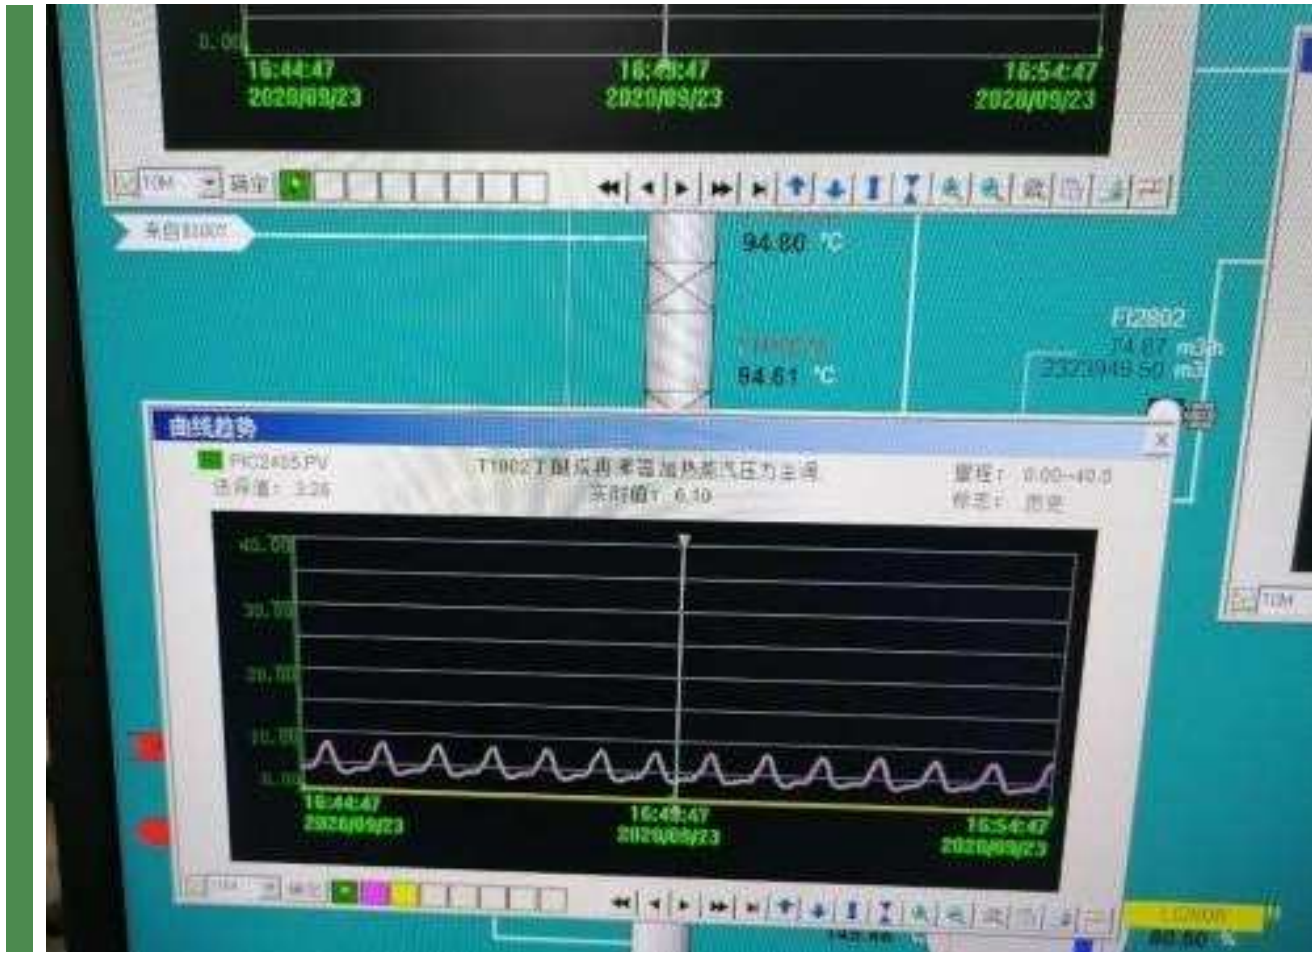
0.00
16:44:47
2020/09/23
16:49:47
2020/09/23
16:54:47
2020/09/23

10M 确定

来自B100

94.80 ℃

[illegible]
94.61 ℃

FI2802
74.67 m3/h
2323949.50 m3

曲线趋势
PIC2405.PV
当前值： 3.26
T1802工艺氧气再沸器加热蒸汽压力主调
实时值： 6.10
量程： 0.00~40.0
标志： 历史

40.00
30.00
20.00
10.00
0.00
16:44:47
2020/09/23
16:49:47
2020/09/23
16:54:47
2020/09/23

10M 确定

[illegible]
80.80 %